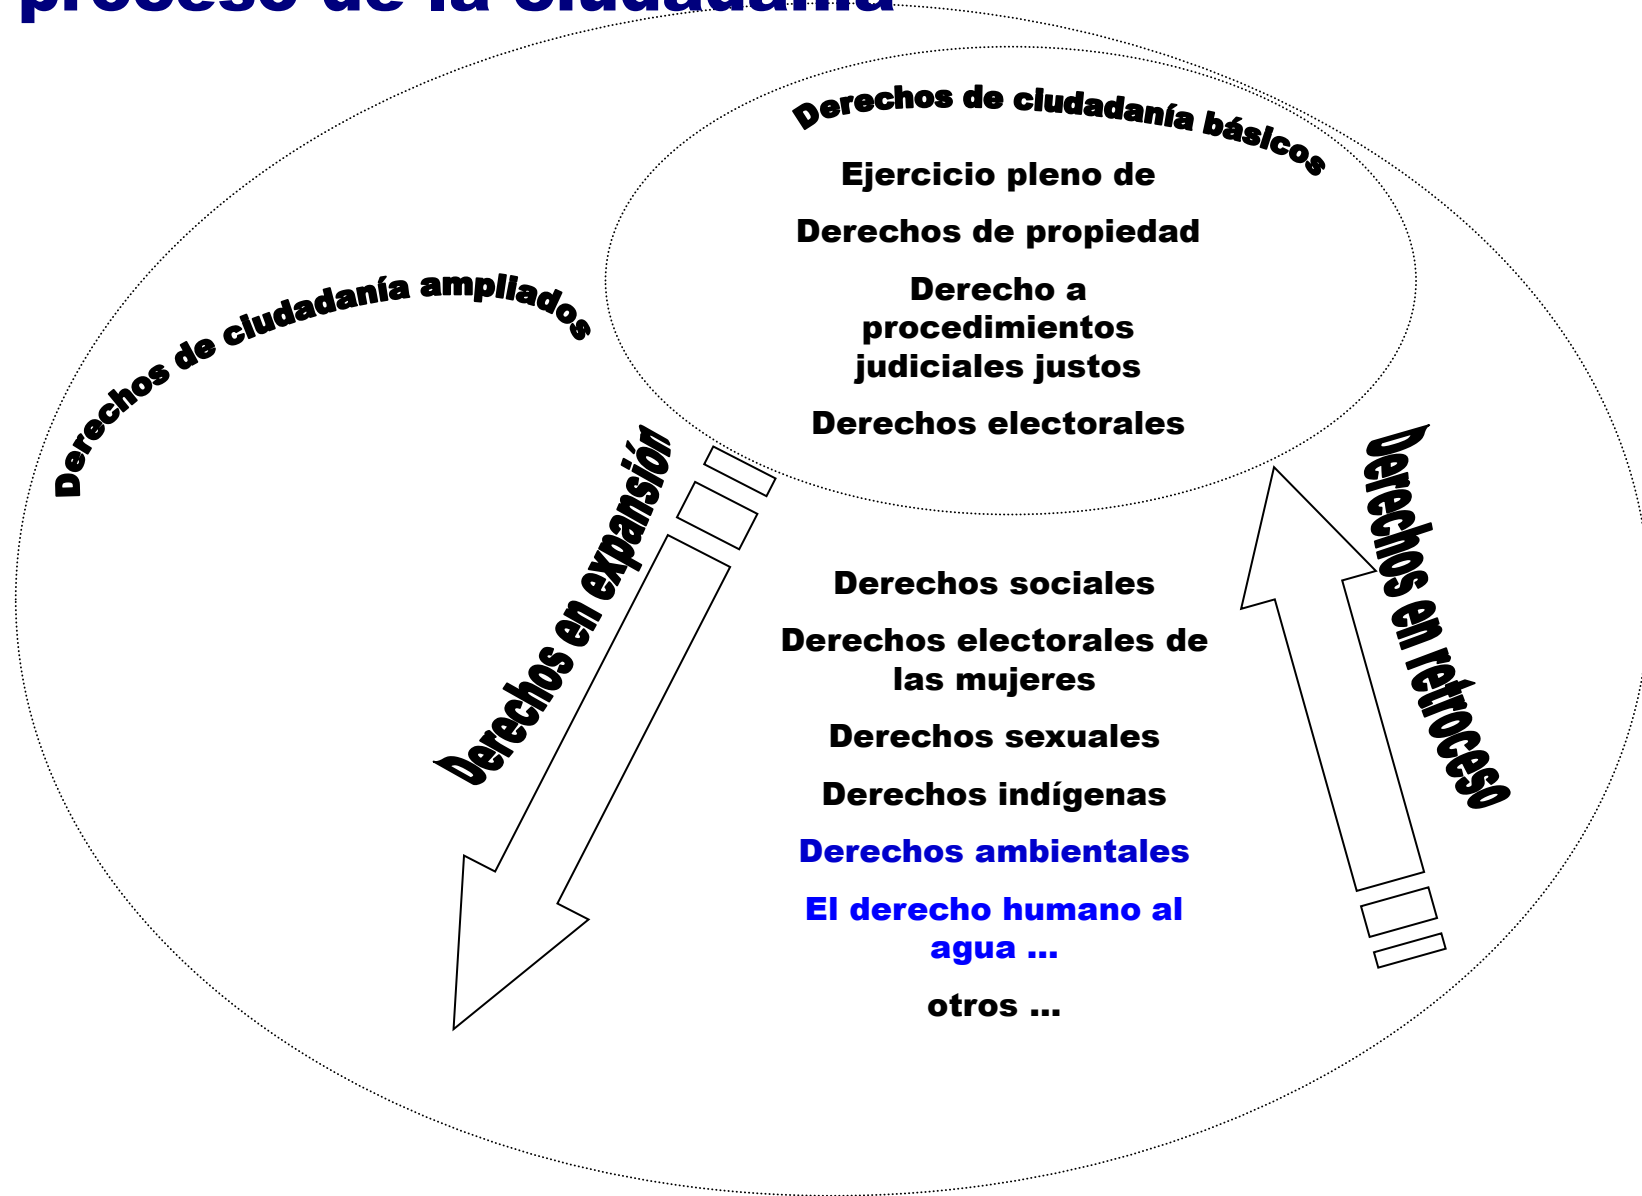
proceso de la ciudadanía

Derechos de ciudadanía básicos

Ejercicio pleno de

Derechos de propiedad

Derecho a procedimientos judiciales justos

Derechos electorales

Derechos de ciudadanía ampliados

Derechos en expansión

Derechos en retroceso

Derechos sociales

Derechos electorales de las mujeres

Derechos sexuales

Derechos indígenas

Derechos ambientales

El derecho humano al agua ...

otros ...